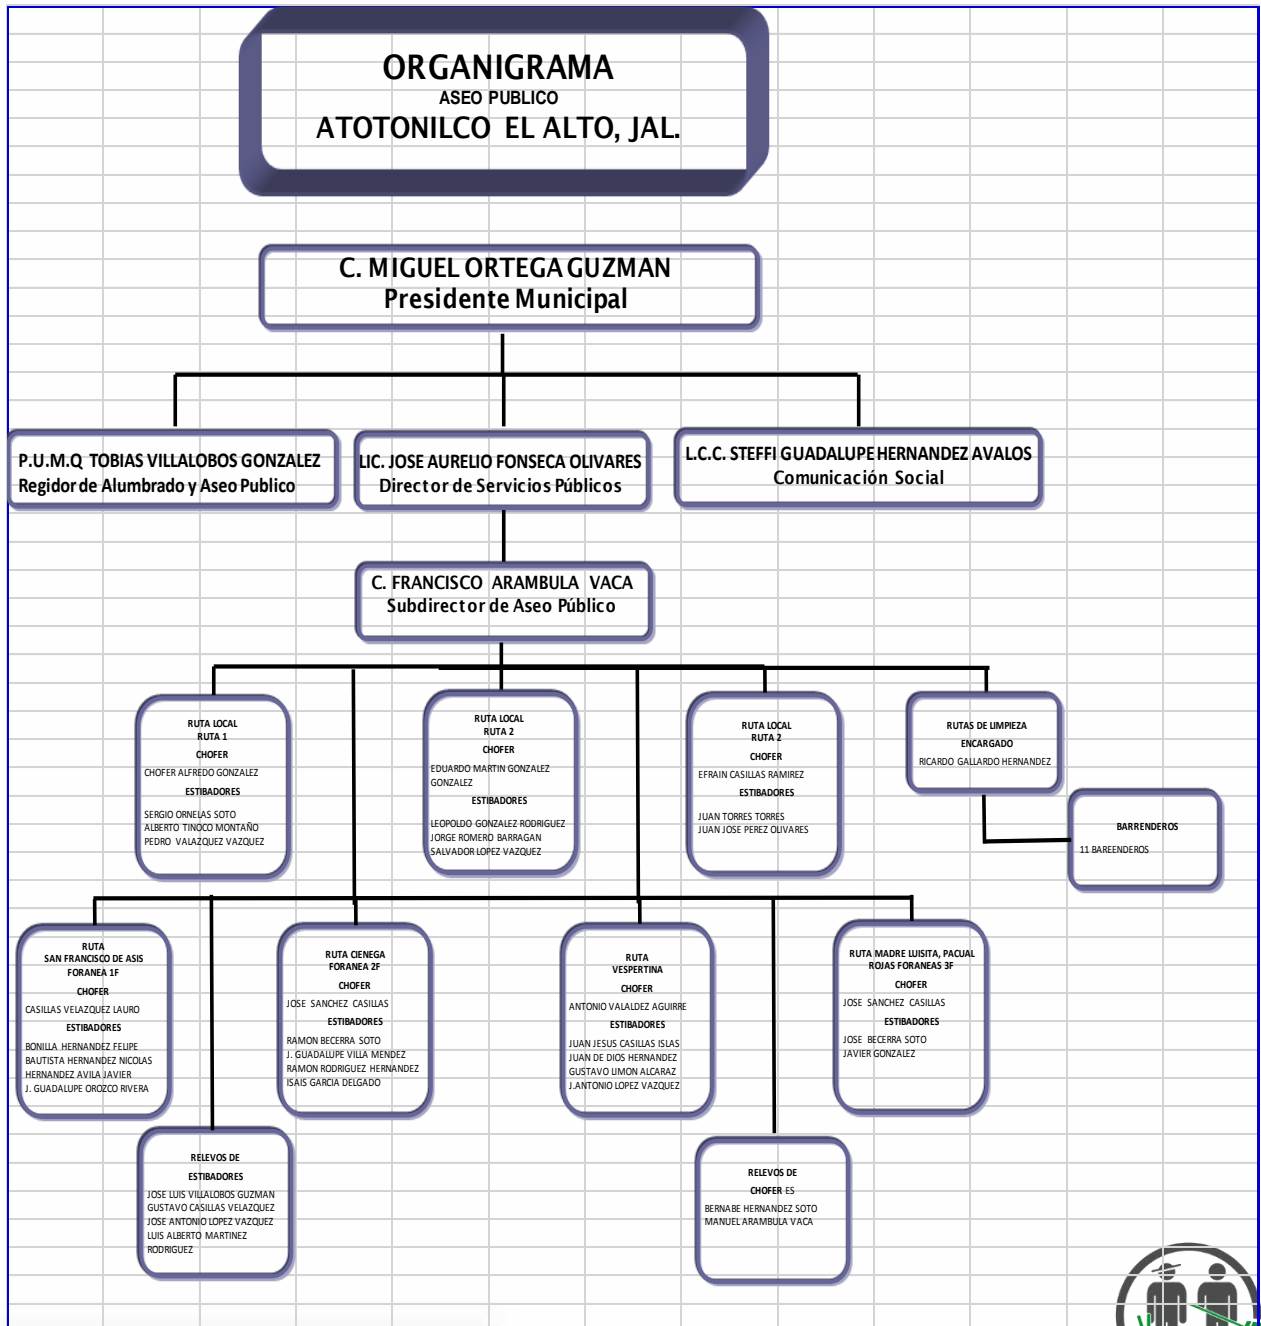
ORGANIGRAMA
ASEO PUBLICO
ATOTONILCO EL ALTO, JAL.

C. MIGUEL ORTEGA GUZMAN
Presidente Municipal

P.U.M.Q TOBIAS VILLALOBOS GONZALEZ
Regidor de Alumbrado y Aseo Publico

LIC. JOSE AURELIO FONSECA OLIVARES
Director de Servicios Públicos

L.C.C. STEFFI GUADALUPE HERNANDEZ AVALOS
Comunicación Social

C. FRANCISCO ARAMBULA VACA
Subdirector de Aseo Público

RUTA LOCAL
RUTA 1
CHOFER
CHOFER ALFREDO GONZALEZ
ESTIBADORES
SERGIO ORNELAS SOTO
ALBERTO TINOCO MONTAÑO
PEDRO VALAZQUEZ VAZQUEZ

RUTA LOCAL
RUTA 2
CHOFER
EDUARDO MARTIN GONZALEZ GONZALEZ
ESTIBADORES
LEOPOLDO GONZALEZ RODRIGUEZ
JORGE ROMERO BARRAGAN
SALVADOR LOPEZ VAZQUEZ

RUTA LOCAL
RUTA 2
CHOFER
EFRAIN CASILLAS RAMIREZ
ESTIBADORES
JUAN TORRES TORRES
JUAN JOSE PEREZ OLIVARES

RUTAS DE LIMPIEZA
ENCARGADO
RICARDO GALLARDO HERNANDEZ

BARRENDEROS
11 BAREENDEROS

RUTA
SAN FRANCISCO DE ASIS
FORANEA 1F
CHOFER
CASILLAS VELAZQUEZ LAURO
ESTIBADORES
BONILLA HERNANDEZ FELIPE
BAUTISTA HERNANDEZ NICOLAS
HERNANDEZ AVILA JAVIER
J. GUADALUPE OROZCO RIVERA

RUTA CIENEGA
FORANEA 2F
CHOFER
JOSE SANCHEZ CASILLAS
ESTIBADORES
RAMON BECERRA SOTO
J. GUADALUPE VILLA MENDEZ
RAMON RODRIGUEZ HERNANDEZ
ISAIS GARCIA DELGADO

RUTA
VESPERTINA
CHOFER
ANTONIO VALALDEZ AGUIRRE
ESTIBADORES
JUAN JESUS CASILLAS ISLAS
JUAN DE DIOS HERNANDEZ
GUSTAVO LIMON ALCARAZ
J.ANTONIO LOPEZ VAZQUEZ

RUTA MADRE LUISITA, PACUAL ROJAS FORANEAS 3F
CHOFER
JOSE SANCHEZ CASILLAS
ESTIBADORES
JOSE BECERRA SOTO
JAVIER GONZALEZ

RELEVOS DE
ESTIBADORES
JOSE LUIS VILLALOBOS GUZMAN
GUSTAVO CASILLAS VELAZQUEZ
JOSE ANTONIO LOPEZ VAZQUEZ
LUIS ALBERTO MARTINEZ RODRIGUEZ

RELEVOS DE
CHOFER ES
BERNABE HERNANDEZ SOTO
MANUEL ARAMBULA VACA